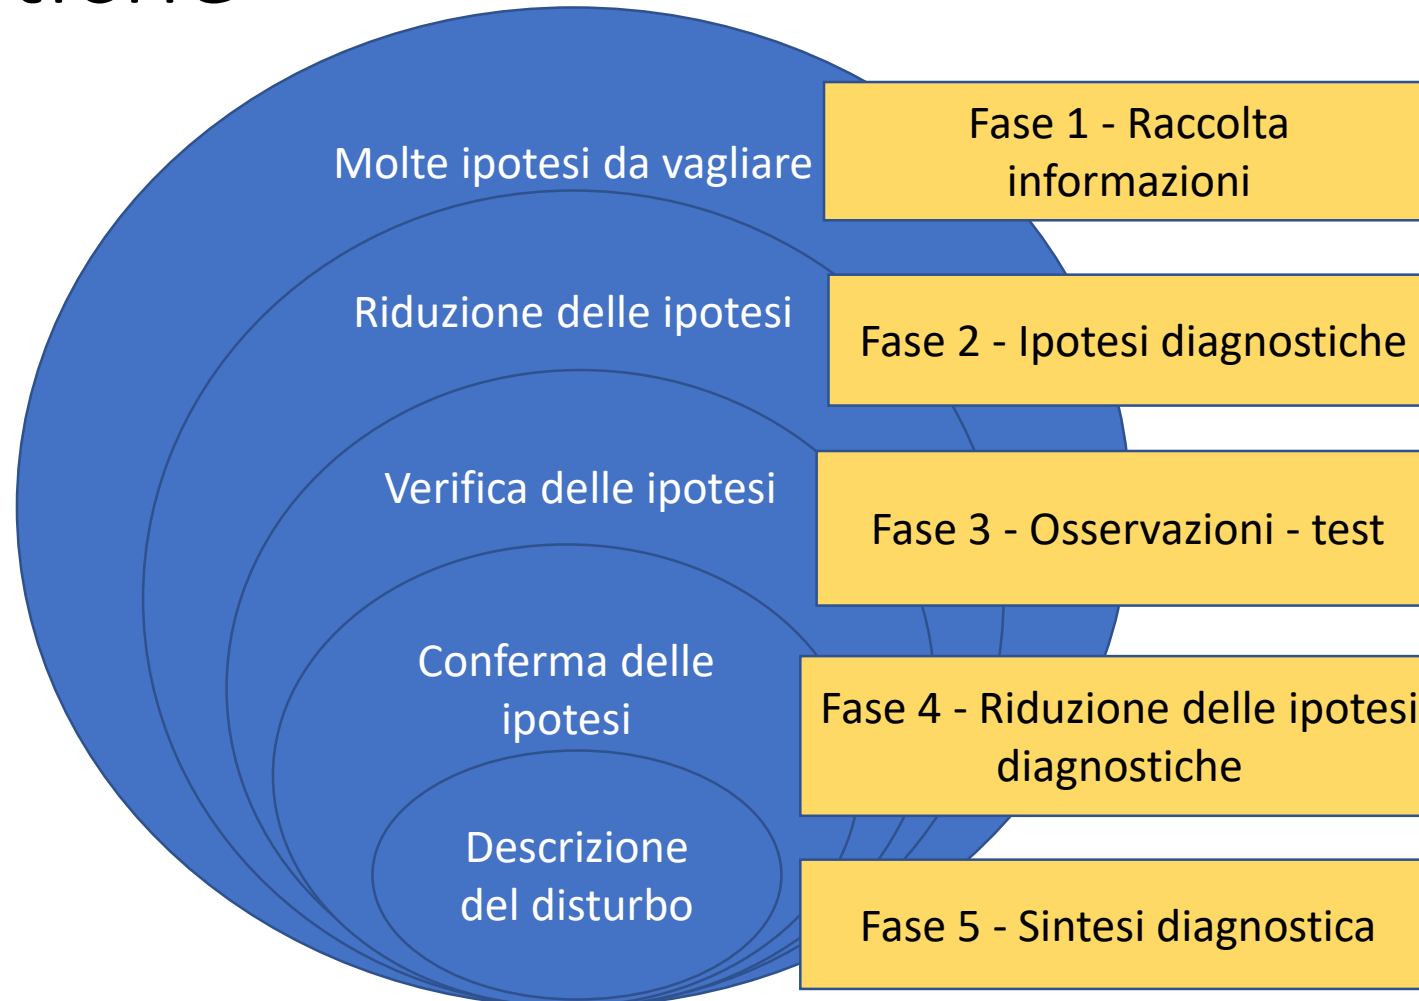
Molte ipotesi da vagliare

Fase 1 - Raccolta informazioni

Riduzione delle ipotesi

Fase 2 - Ipotesi diagnostiche

Verifica delle ipotesi

Fase 3 - Osservazioni - test

Conferma delle ipotesi

Fase 4 - Riduzione delle ipotesi diagnostiche

Descrizione del disturbo

Fase 5 - Sintesi diagnostica